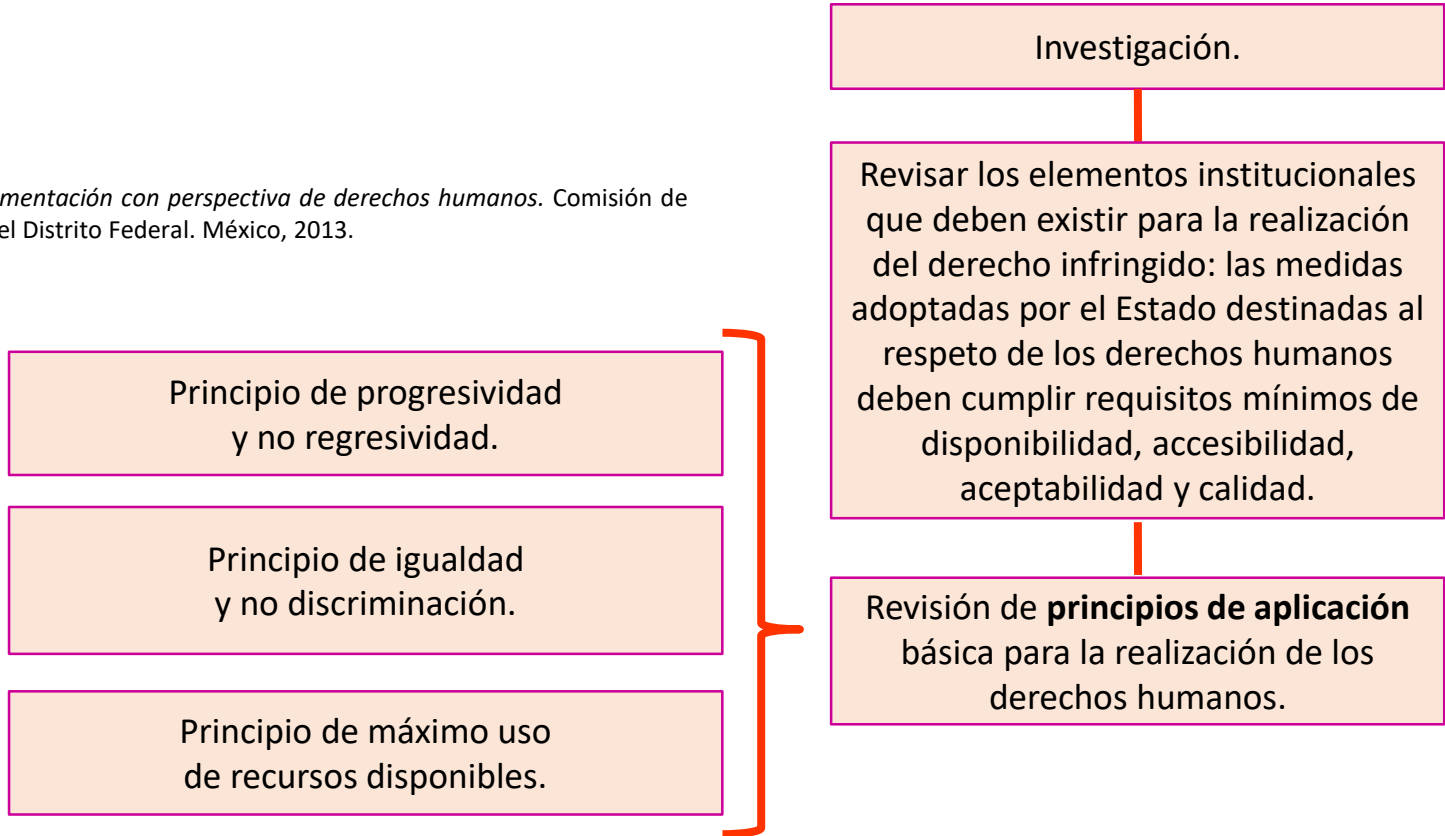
Investigación.

mentación con perspectiva de derechos humanos. Comisión de el Distrito Federal. México, 2013.

Revisar los elementos institucionales que deben existir para la realización del derecho infringido: las medidas adoptadas por el Estado destinadas al respeto de los derechos humanos deben cumplir requisitos mínimos de disponibilidad, accesibilidad, aceptabilidad y calidad.

Principio de progresividad y no regresividad.

Principio de igualdad y no discriminación.

Principio de máximo uso de recursos disponibles.

Revisión de **principios de aplicación** básica para la realización de los derechos humanos.